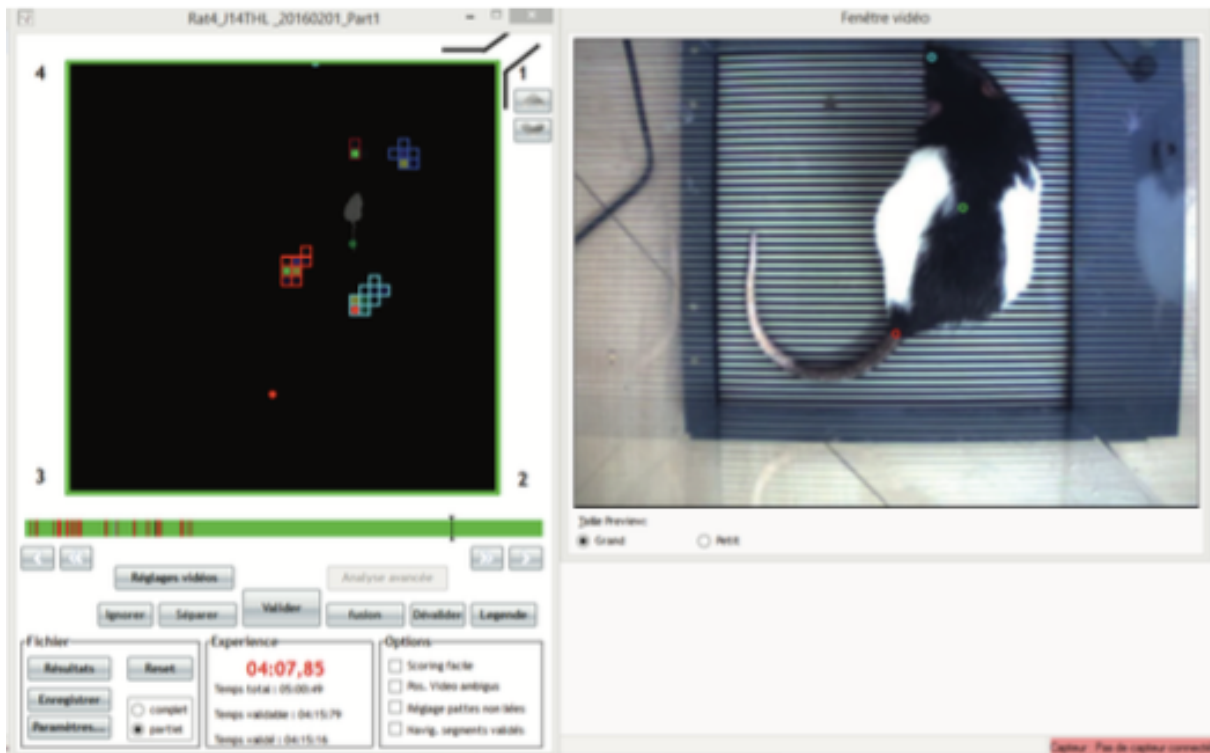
Rat4_J14THL_20160201_Part1

Fenêtre vidéo

4

1

3

2

Gaill

Taille Preview:
Grand
Petit

Réglages vidéos

Analyse avancée

Ignorer
Séparer
Valider
Fusion
Dévalider
Legende

Fichier
Résultats
Reset
Enregistrer
Paramètres...
complet
partiel

Experience
04:07,85
Temps total : 05:00:49
Temps validable : 04:15:79
Temps validé : 04:15:16

Options
Scoring facile
Pos. Video ambigue
Réglage pattes non liées
Navig. segments validés

Capteur : Pas de capteur connecté